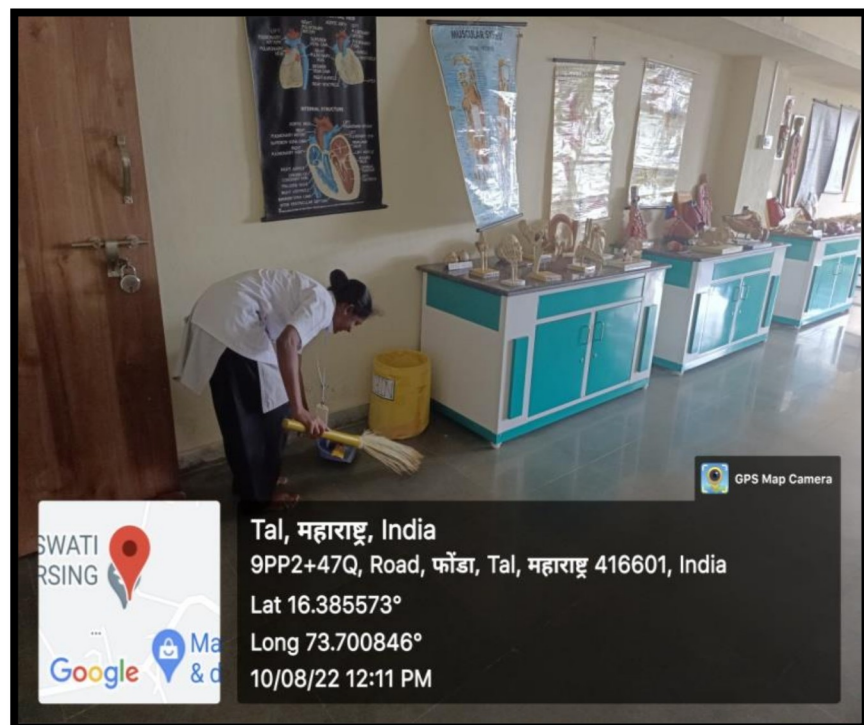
MUSCULAR SYSTEM

INTERNAL STRUCTURE

GPS Map Camera

SWATI
RSING

Google

Ma
& d

Tal, महाराष्ट्र, India
9PP2+47Q, Road, फोंडा, Tal, महाराष्ट्र 416601, India
Lat 16.385573°
Long 73.700846°
10/08/22 12:11 PM